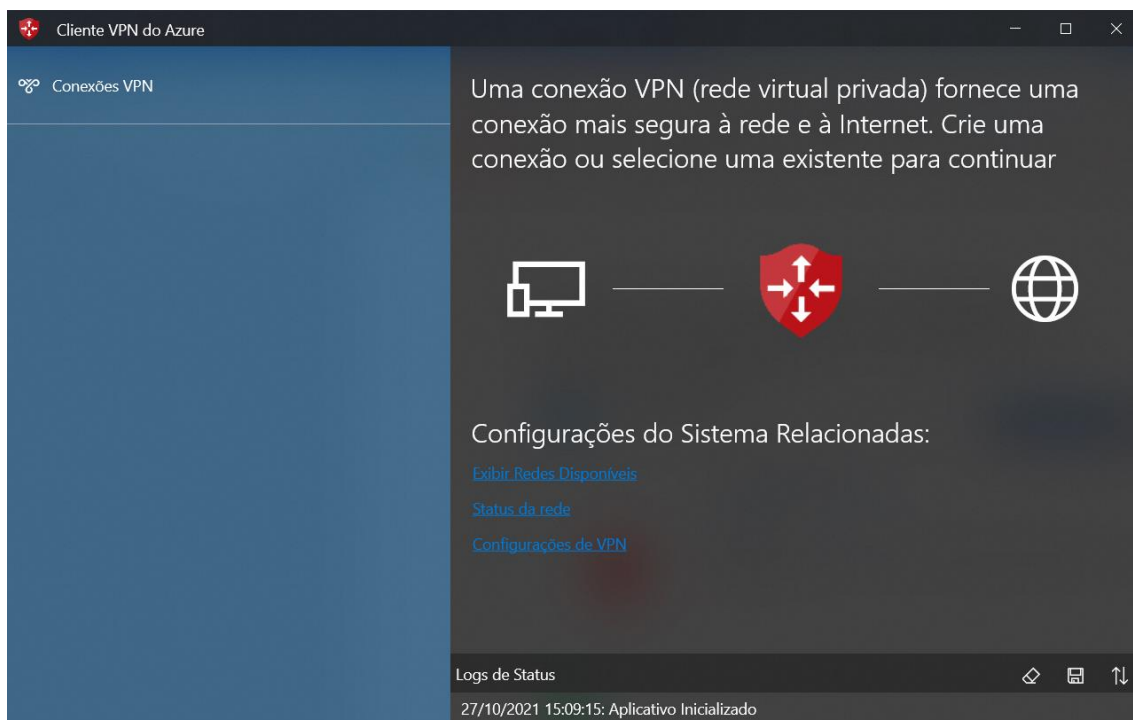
Cliente VPN do Azure

Conexões VPN

Uma conexão VPN (rede virtual privada) fornece uma conexão mais segura à rede e à Internet. Crie uma conexão ou selecione uma existente para continuar

Configurações do Sistema Relacionadas:

Exibir Redes Disponíveis

Status da rede

Configurações de VPN

Logs de Status

27/10/2021 15:09:15: Aplicativo Inicializado